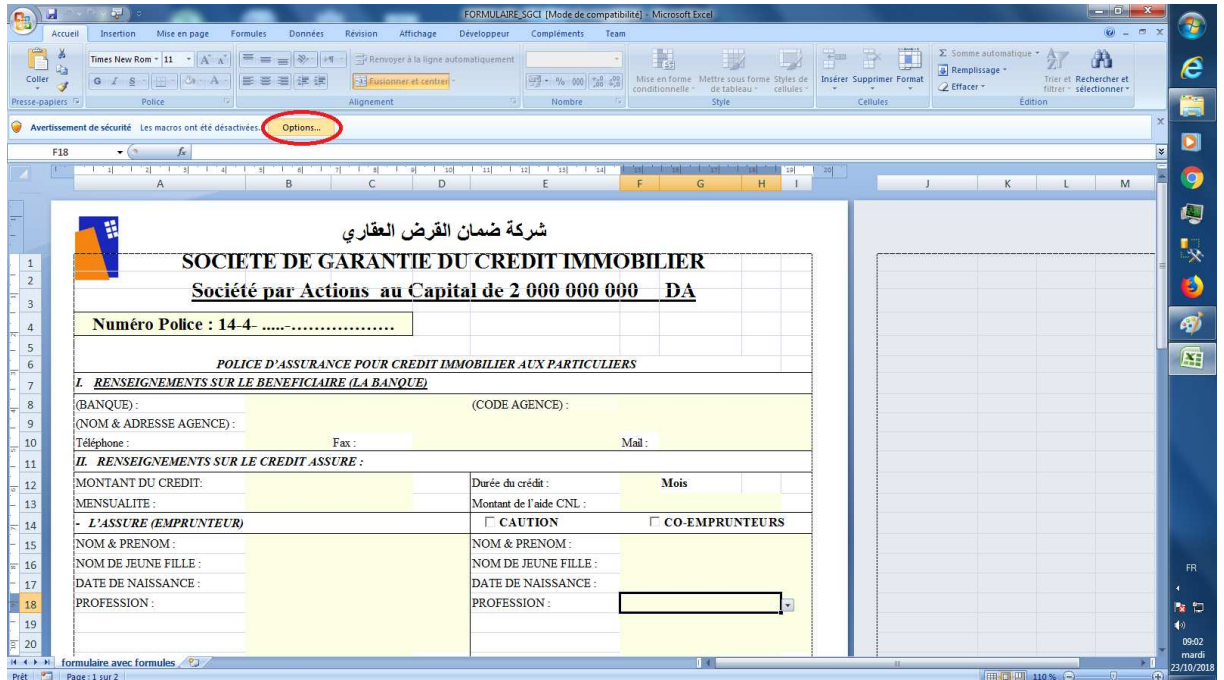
FORMULAIRE_SGCI [Mode de compatibilité] - Microsoft Excel

Accueil Insertion Mise en page Formules Données Révision Affichage Développeur Compléments Team

Coller
Presse-papiers
Times New Rom 11
G I S
Police
Renvoyer à la ligne automatiquement
Fusionner et centrer
Alignement
% 000
Nombre
Mise en forme conditionnelle
Mettre sous forme de tableau
Styles de cellules
Style
Insérer Supprimer Format
Cellules
Σ Somme automatique
Remplissage
Effacer
Trier et filtrer
Rechercher et sélectionner
Édition

Avertissement de sécurité Les macros ont été désactivées. Options...

F18 fx

A B C D E F G H I J K L M

شركة ضمان القرض العقاري

SOCIETE DE GARANTIE DU CREDIT IMMOBILIER

Société par Actions au Capital de 2 000 000 000 DA

Numéro Police : 14-4- .....-.................

POLICE D'ASSURANCE POUR CREDIT IMMOBILIER AUX PARTICULIERS

I. RENSEIGNEMENTS SUR LE BENEFICIAIRE (LA BANQUE)

| (BANQUE) : | | (CODE AGENCE) : | |
|---|---|---|---|
| (NOM & ADRESSE AGENCE) : | | | |
| Téléphone : | Fax : | | Mail : |

II. RENSEIGNEMENTS SUR LE CREDIT ASSURE :

| MONTANT DU CREDIT: | | Durée du crédit : | Mois |
|---|---|---|---|
| MENSUALITE : | | Montant de l'aide CNL : | |
| - L'ASSURE (EMPRUNTEUR) | | ☐ CAUTION | ☐ CO-EMPRUNTEURS |
| NOM & PRENOM : | | NOM & PRENOM : | |
| NOM DE JEUNE FILLE : | | NOM DE JEUNE FILLE : | |
| DATE DE NAISSANCE : | | DATE DE NAISSANCE : | |
| PROFESSION : | | PROFESSION : | |

1 2 3 4 5 6 7 8 9 10 11 12 13 14 15 16 17 18 19 20

formulaire avec formules

Prêt Page : 1 sur 2 110 %

FR 09:02 mardi 23/10/2018